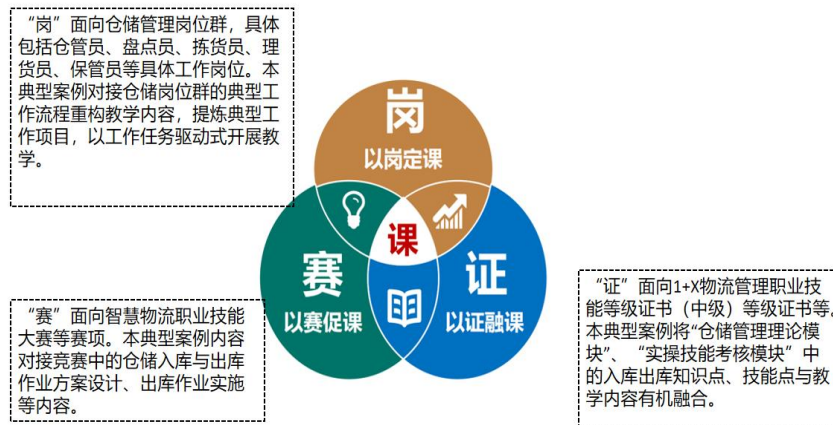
“岗”面向仓储管理岗位群，具体包括仓管员、盘点员、拣货员、理货员、保管员等具体工作岗位。本典型案例对接仓储岗位群的典型工作流程重构教学内容，提炼典型工作项目，以工作任务驱动式开展教学。

岗
以岗定课

课

赛
以赛促课

证
以证融课

“赛”面向智慧物流职业技能大赛等赛项。本典型案例内容对接竞赛中的仓储入库与出库作业方案设计、出库作业实施等内容。

“证”面向1+X物流管理职业技能等级证书（中级）等级证书等。本典型案例将“仓储管理理论模块”、“实操技能考核模块”中的入库出库知识点、技能点与教学内容有机融合。